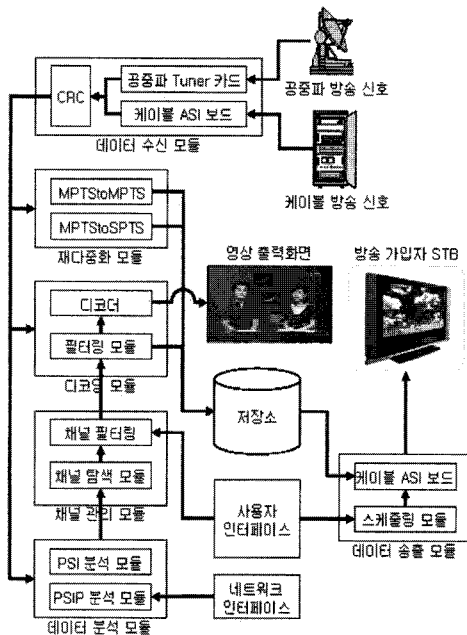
CRC
공중파 Tuner 카드
케이블 ASI 보드
공중파 방송 신호
데이터 수신 모듈
케이블 방송 신호
MPTStoMPTS
MPTStoSPTS
재다중화 모듈
영상 출력화면
방송 가입자 STB
디코더
필터링 모듈
디코딩 모듈
저장소
채널 필터링
채널 탐색 모듈
채널 관리 모듈
사용자 인터페이스
케이블 ASI 보드
스케줄링 모듈
데이터 송출 모듈
PSI 분석 모듈
PSIP 분석 모듈
네트워크 인터페이스
데이터 분석 모듈